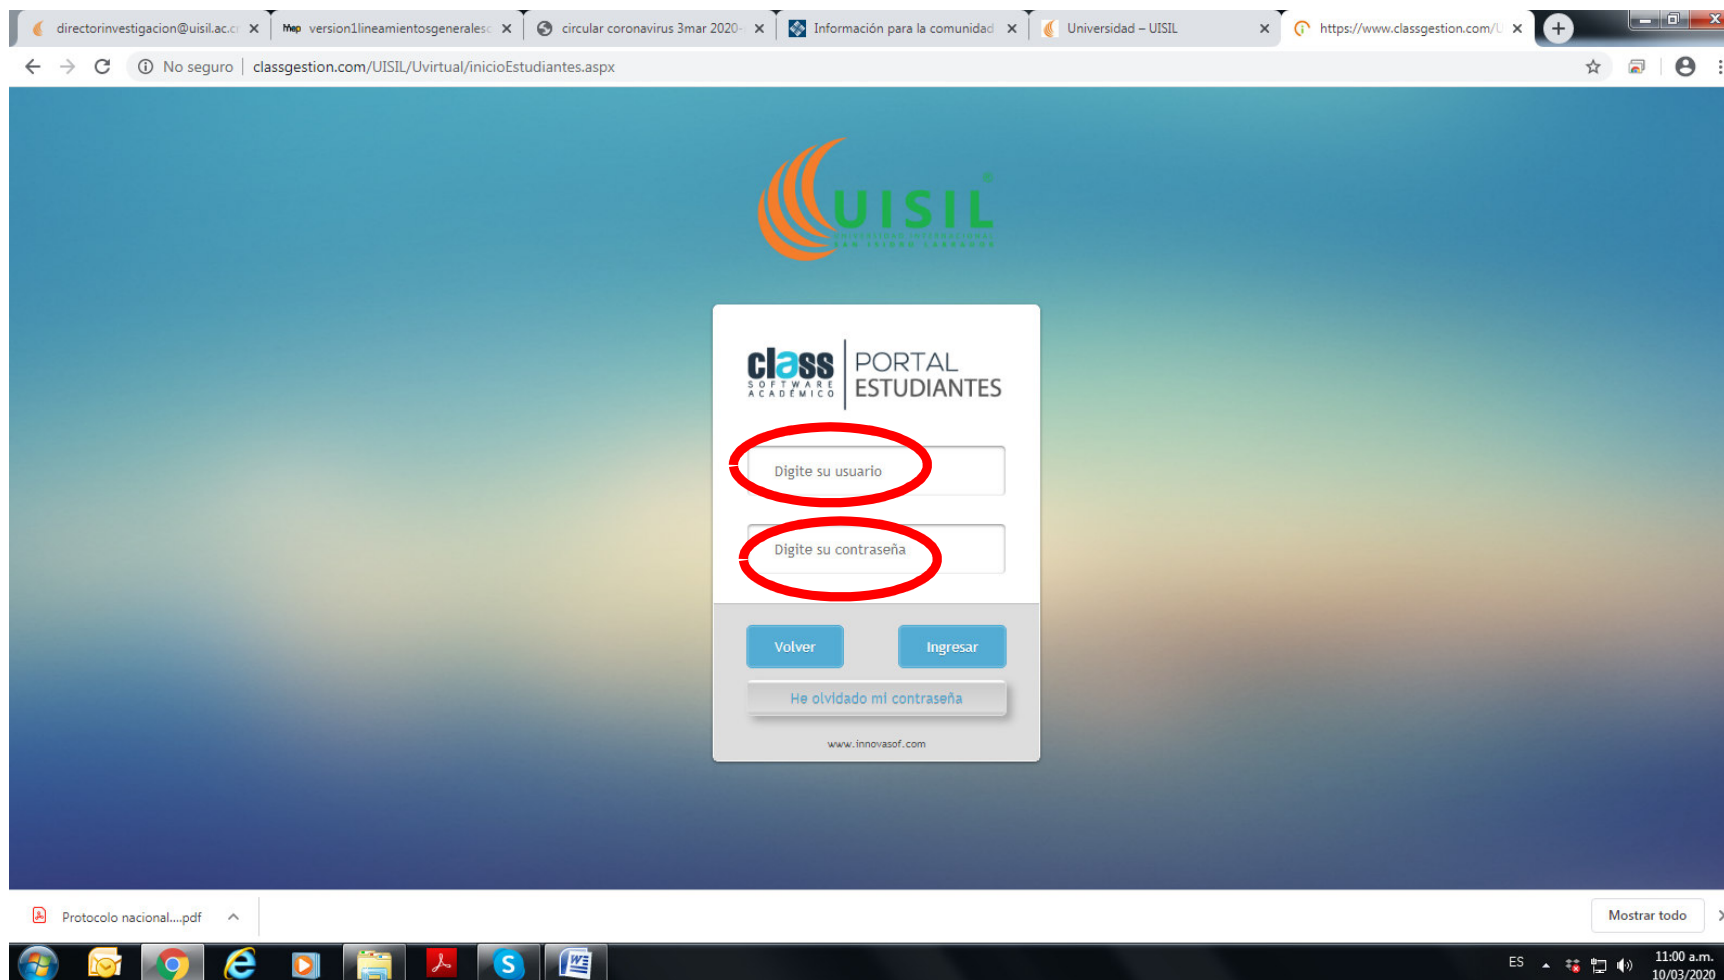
directorinvestigacion@uisil.ac.c ×
version1lineamientosgenerales ×
circular coronavirus 3mar 2020 ×
Información para la comunidad ×
Universidad – UISIL ×
https://www.classgestion.com/U ×

No seguro | classgestion.com/UISIL/Uvirtual/inicioEstudiantes.aspx

UISIL
UNIVERSIDAD INTERNACIONAL SAN ISIDRO LABRADOR

class SOFTWARE ACADÉMICO
PORTAL ESTUDIANTES

Digite su usuario

Digite su contraseña

Volver
Ingresar

He olvidado mi contraseña

www.innovasof.com

Protocolo nacional....pdf

Mostrar todo

ES
11:00 a.m.
10/03/2020